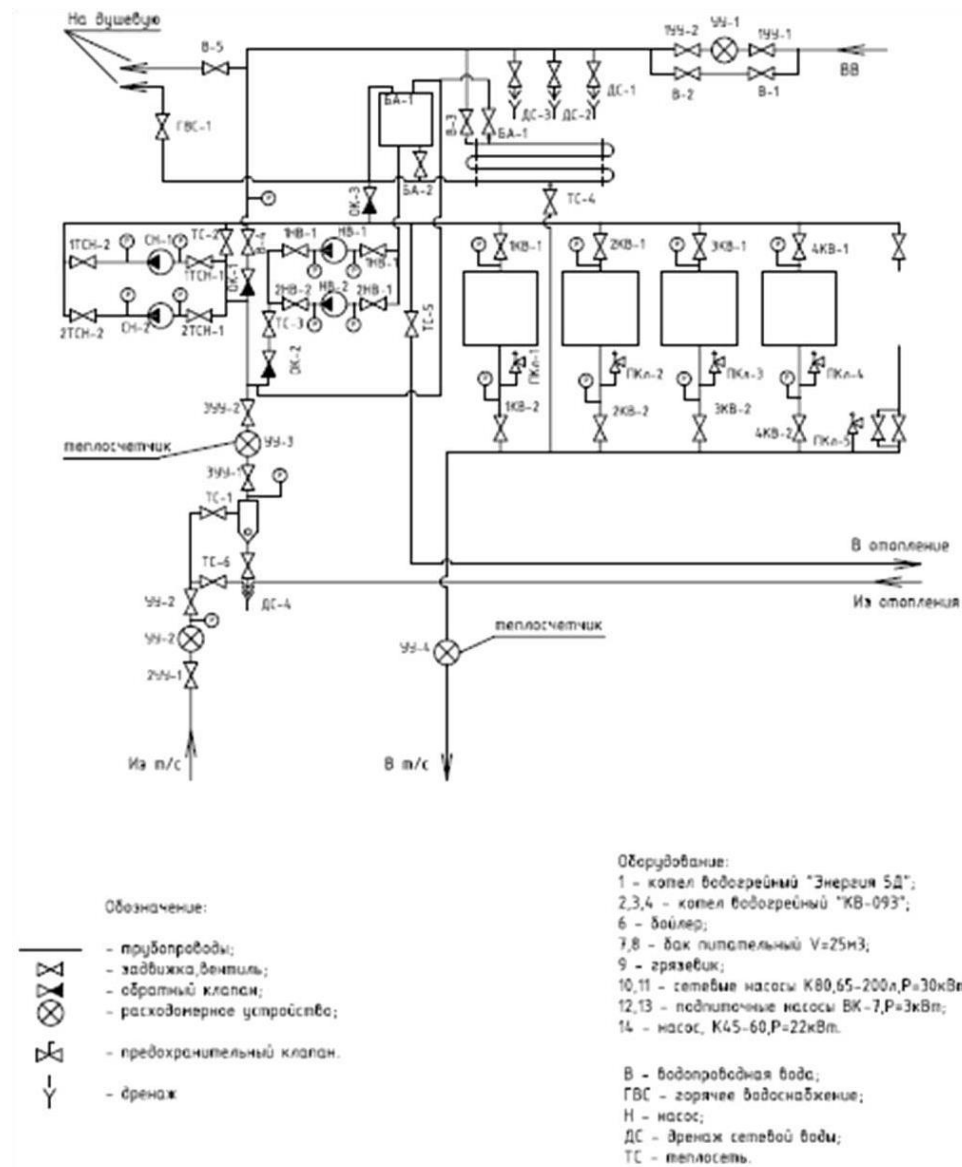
На душевую

В-5

1УУ-2 УУ-1 1УУ-1

ВВ

В-2 В-1

ГВС-1

БА-1

В-3 БА-1

ДС-3 ДС-2 ДС-1

ОК-3

БА-2

ТС-4

1ТСН-2 СН-1 ТС-2 В-4 1НВ-1 НВ-1 1НВ-1

1ТСН-1

ОК-1

1КВ-1 2КВ-1 3КВ-1 4КВ-1

2ТСН-2 СН-2 2ТСН-1 2НВ-2 НВ-2 2НВ-1

ТС-3

ТС-5

ОК-2

ПКл-1 ПКл-2 ПКл-3 ПКл-4

3УУ-2

1КВ-2 2КВ-2 3КВ-2 4КВ-2 ПКл-5

теплосчетчик

УУ-3

3УУ-1

ТС-1

ТС-6

В отопление

ДС-4

Из отопления

УУ-2

теплосчетчик

УУ-2

УУ-4

2УУ-1

Из т/с

В т/с

Обозначение:

- трубопроводы;
- задвижка,вентиль;
- обратный клапан;
- расходомерное устройства;
- предохранительный клапан.
- дренаж

Оборудование:
1 - котел водогрейный "Энергия 5Д";
2,3,4 - котел водогрейный "КВ-093";
6 - бойлер;
7,8 - бак питательный V=25м3;
9 - грязевик;
10,11 - сетевые насосы К80,65-200л,Р=30кВт
12,13 - подпиточные насосы ВК-7,Р=3кВт;
14 - насос, К45-60,Р=22кВт.

В - водопроводная вода;
ГВС - горячее водоснабжение;
Н - насос;
ДС - дренаж сетевой воды;
ТС - теплосеть.